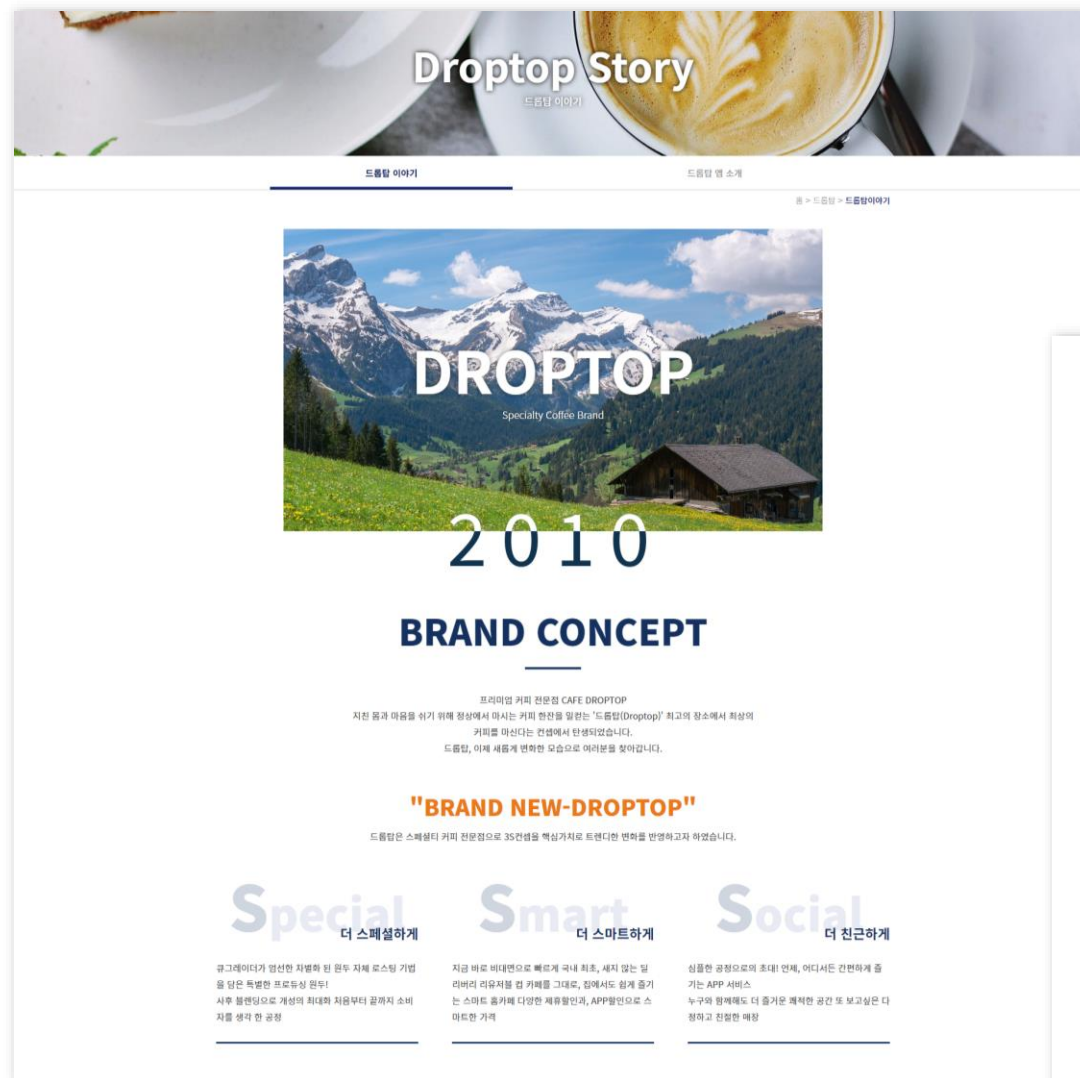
Droptop Story
드롭탑 이야기

드롭탑 이야기
드롭탑 앱 소개

홈 > 드롭탑 > 드롭탑이야기

DROPTOP
Specialty Coffee Brand

2010

BRAND CONCEPT

프리미엄 커피 전문점 CAFE DROPTOP
지친 몸과 마음을 쉬기 위해 정상에서 마시는 커피 한잔을 일컫는 '드롭탑(Droptop)' 최고의 장소에서 최상의 커피를 마신다는 컨셉에서 탄생되었습니다.
드롭탑, 이제 새롭게 변화한 모습으로 여러분을 찾아갑니다.

"BRAND NEW-DROPTOP"
드롭탑은 스페셜티 커피 전문점으로 3S컨셉을 핵심가치로 트렌디한 변화를 반영하고자 하였습니다.

Special
더 스페셜하게
큐그레이더가 엄선한 차별화 된 원두 자체 로스팅 기법을 담은 특별한 프로듀싱 원두!
사후 블렌딩으로 개성의 최대화 처음부터 끝까지 소비자를 생각 한 공정

Smart
더 스마트하게
지금 바로 비대면으로 빠르게 국내 최초, 새지 않는 딜리버리 리유저블 컵 카페를 그대로, 집에서도 쉽게 즐기는 스마트 홈카페 다양한 제휴할인과, APP할인으로 스마트한 가격

Social
더 친근하게
심플한 공정으로의 초대! 언제, 어디서든 간편하게 즐기는 APP 서비스
누구와 함께해도 더 즐거운 쾌적한 공간 또 보고싶은 다정하고 친절한 매장